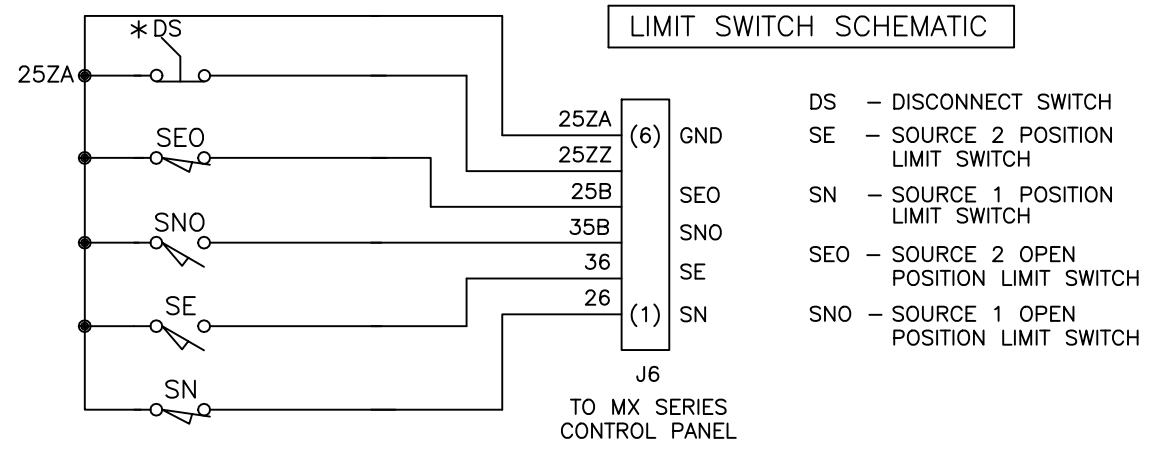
LIMIT SWITCH SCHEMATIC

∗DS

25ZA

SEO

SNO

SE

SN

25ZA
25ZZ
25B
35B
36
26

(6) GND
SEO
SNO
SE
(1) SN

J6

TO MX SERIES
CONTROL PANEL

DS – DISCONNECT SWITCH

SE – SOURCE 2 POSITION LIMIT SWITCH

SN – SOURCE 1 POSITION LIMIT SWITCH

SEO – SOURCE 2 OPEN POSITION LIMIT SWITCH

SNO – SOURCE 1 OPEN POSITION LIMIT SWITCH